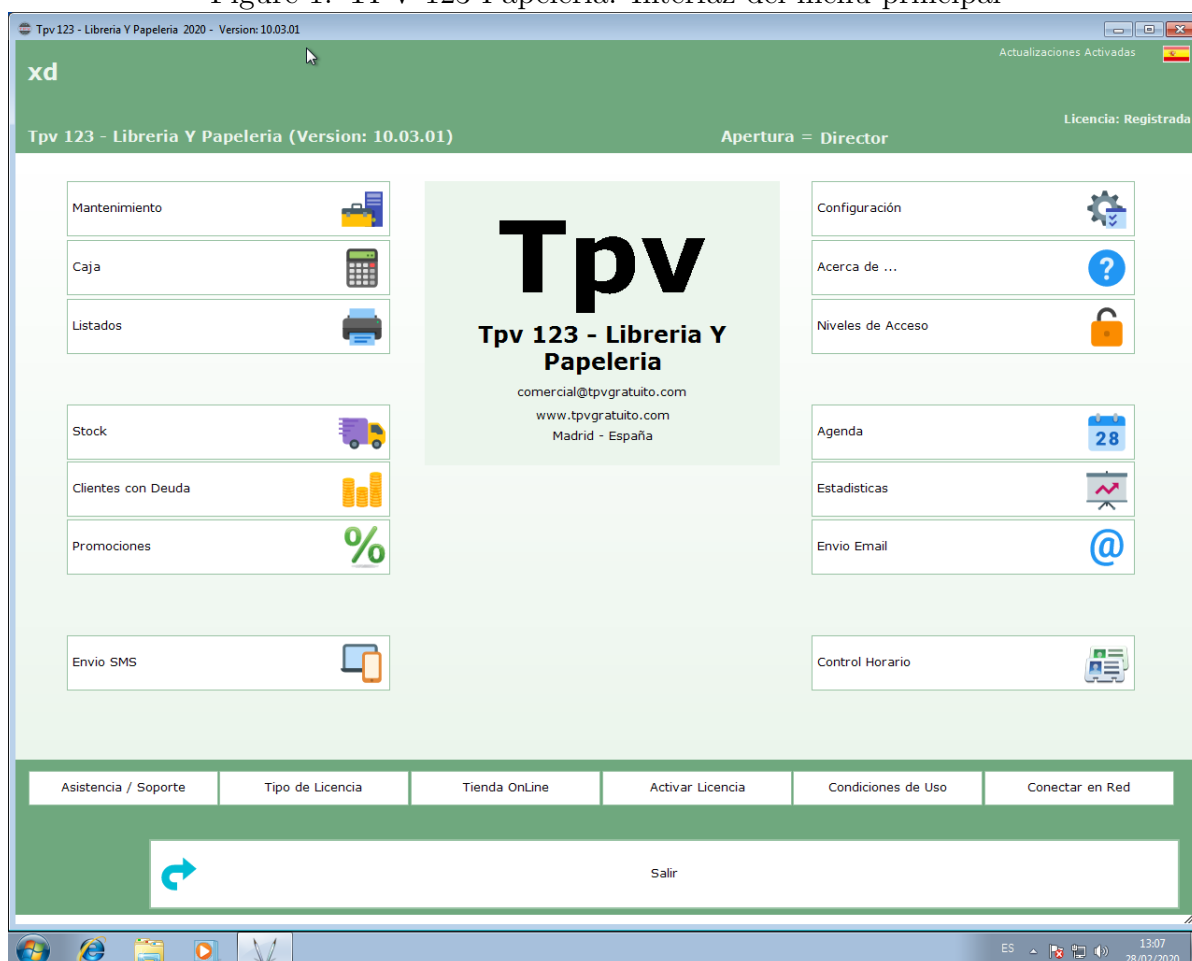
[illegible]

Tpv 123 - Libreria Y Papeleria 2020 - Version: 10.03.01

xd

Actualizaciones Activadas

Licencia: Registrada

Tpv 123 - Libreria Y Papeleria (Version: 10.03.01)

Apertura = Director

Mantenimiento

Caja

Listados

Tpv

Tpv 123 - Libreria Y Papeleria

comercial@tpvgratuito.com

www.tpvgratuito.com

Madrid - España

Configuración

Acerca de ...

Niveles de Acceso

Stock

Clientes con Deuda

Promociones

Agenda

28

Estadisticas

Envio Email

Envio SMS

Control Horario

Asistencia / Soporte

Tipo de Licencia

Tienda OnLine

Activar Licencia

Condiciones de Uso

Conectar en Red

Salir

ES

13:07

28/02/2020